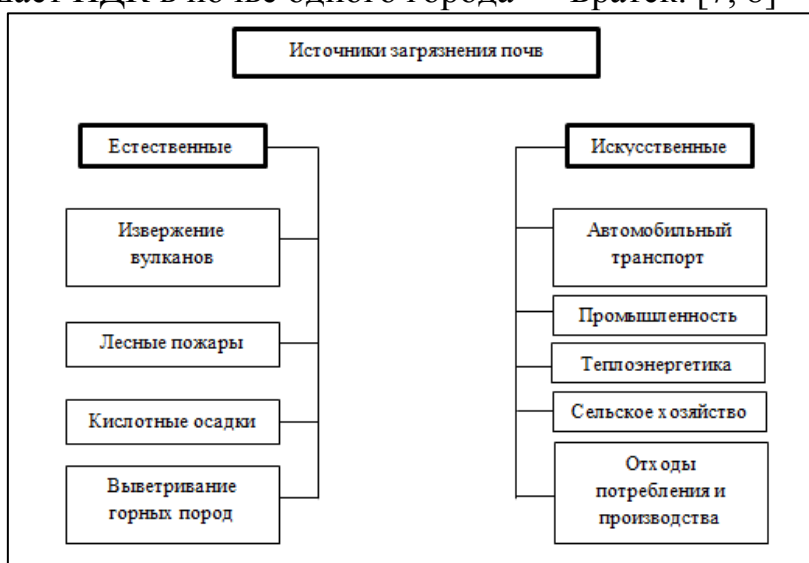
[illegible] ПДК в почве одного города — Братск. [7, 8]

Источники загрязнения почв

Естественные

Извержение вулканов

Лесные пожары

Кислотные осадки

Выветривание горных пород

Искусственные

Автомобильный транспорт

Промышленность

Теплоэнергетика

Сельское хозяйство

Отходы потребления и производства